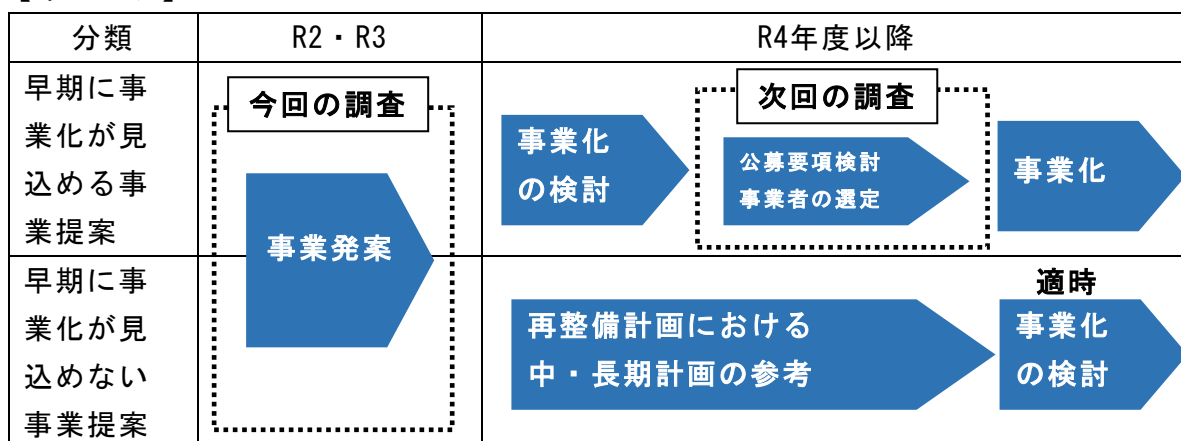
| 分類 | R2・R3 | R4年度以降 |
|---|---|---|
| 早期に事業化が見込める事業提案 | 今回の調査 事業発案 | 事業化の検討 次回の調査 公募要項検討 事業者の選定 事業化 |
| 早期に事業化が見込めない事業提案 | | 再整備計画における中・長期計画の参考 適時 事業化の検討 |